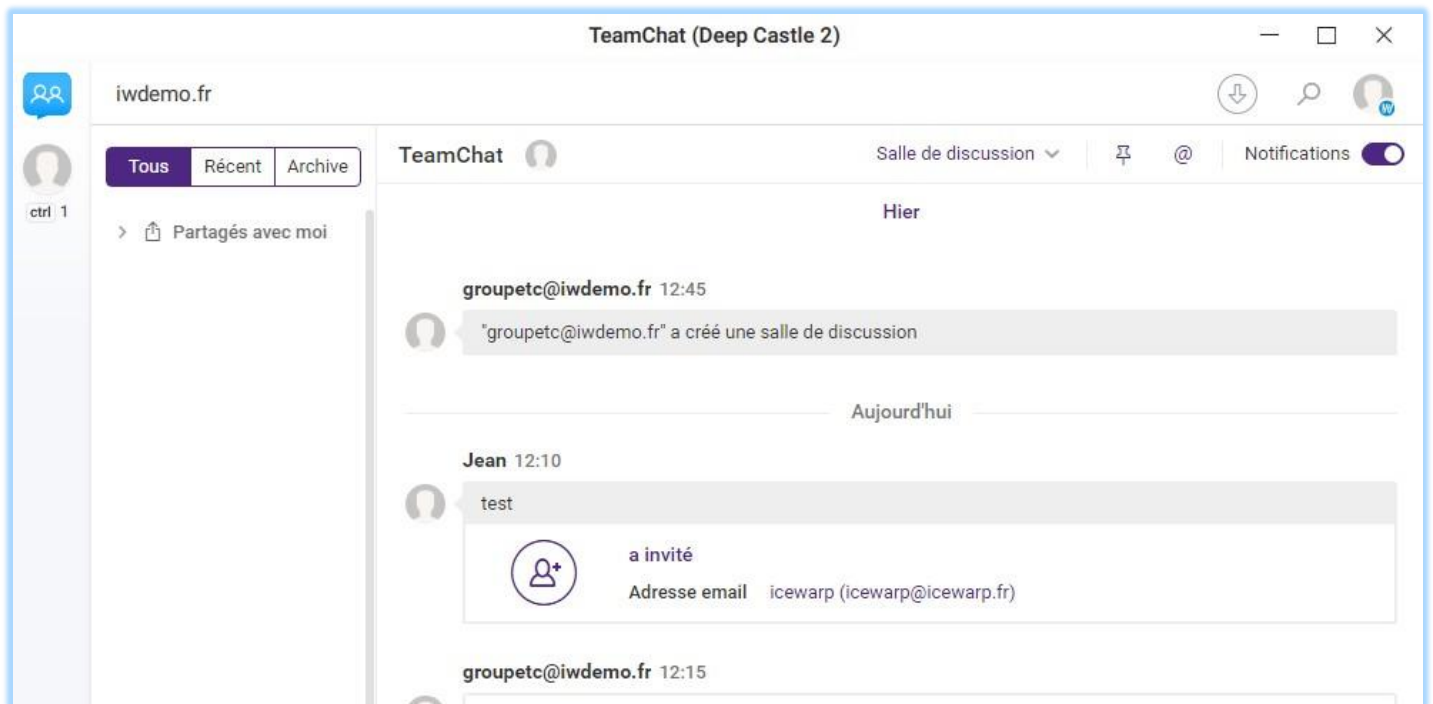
TeamChat (Deep Castle 2)

iwdemo.fr

ctrl 1

Tous Récent Archive

Partagés avec moi

TeamChat

Salle de discussion

@

Notifications

Hier

groupetc@iwdemo.fr 12:45

"groupetc@iwdemo.fr" a créé une salle de discussion

Aujourd'hui

Jean 12:10

test

a invité

Adresse email icewarp (icewarp@icewarp.fr)

groupetc@iwdemo.fr 12:15